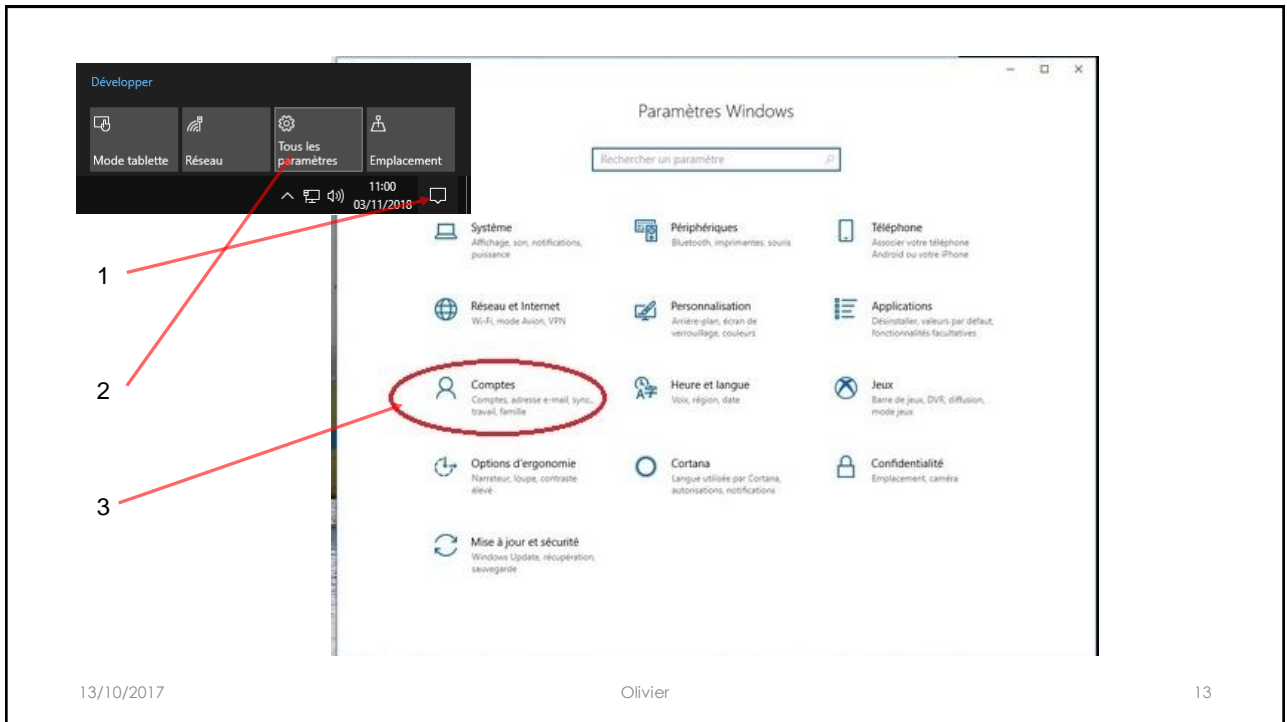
Développer

Mode tablette

Réseau

Tous les paramètres

Emplacement

11:00
03/11/2018

Paramètres Windows

Rechercher un paramètre

Système
Affichage, son, notifications, puissance

Périphériques
Bluetooth, imprimantes, souris

Téléphone
Associer votre téléphone Android ou votre iPhone

Réseau et Internet
Wi-Fi, mode Avion, VPN

Personnalisation
Arrière-plan, écran de verrouillage, couleurs

Applications
Désinstaller, valeurs par défaut, fonctionnalités facultatives

Comptes
Comptes, adresse e-mail, sync., travail, famille

Heure et langue
Voix, région, date

Jeux
Barre de jeux, DVR, diffusion, mode jeux

Options d'ergonomie
Narrateur, loupe, contraste élevé

Cortana
Langue utilisée par Cortana, autorisations, notifications

Confidentialité
Emplacement, caméra

Mise à jour et sécurité
Windows Update, récupération, sauvegarde

1

2

3

13/10/2017

Olivier

13